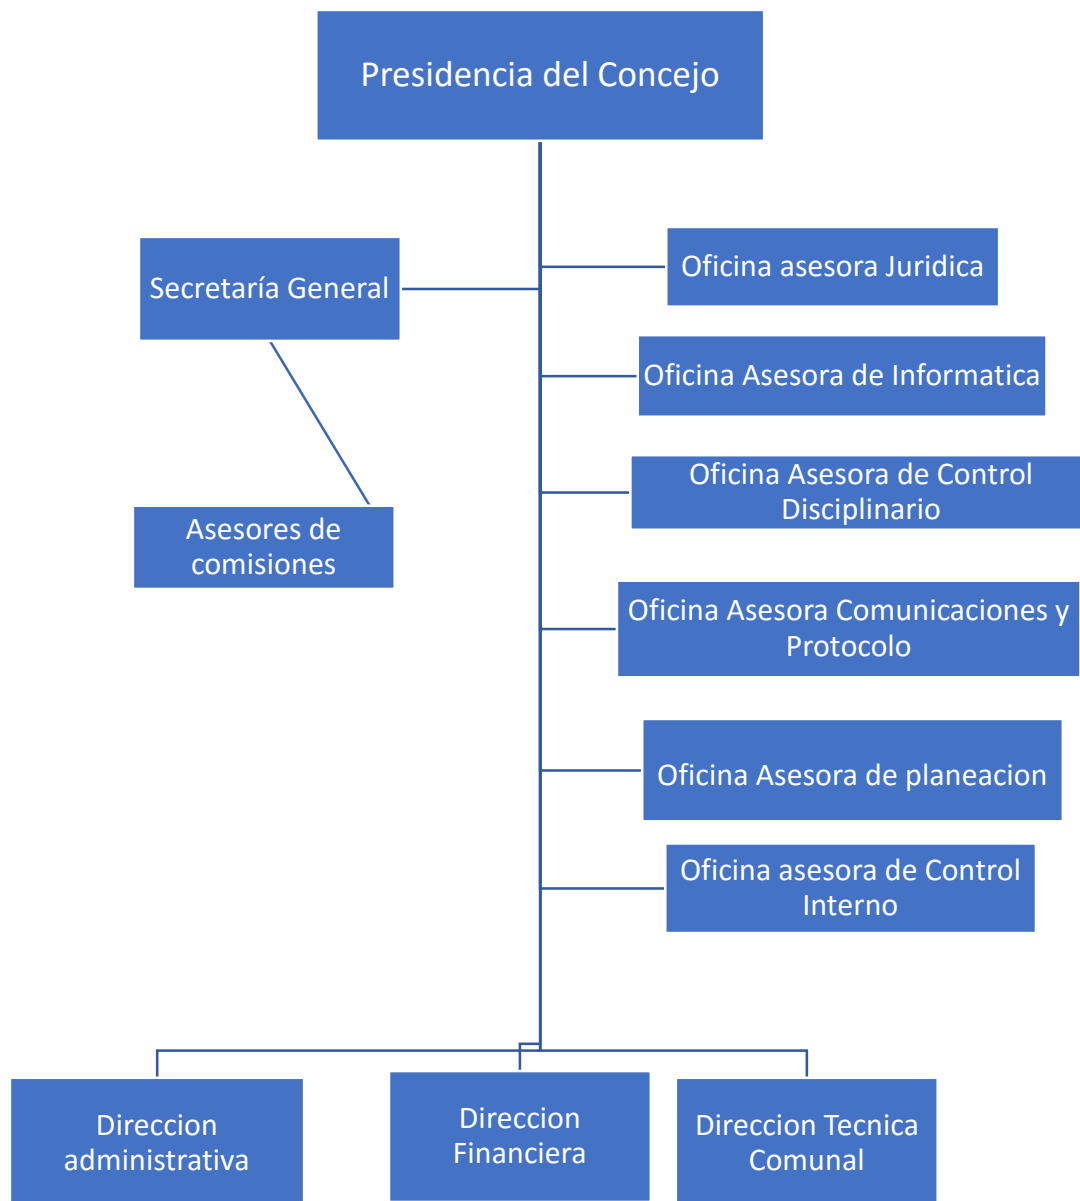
Presidencia del Concejo

Secretaría General

Asesores de comisiones

Oficina asesora Juridica

Oficina Asesora de Informatica

Oficina Asesora de Control Disciplinario

Oficina Asesora Comunicaciones y Protocolo

Oficina Asesora de planeacion

Oficina asesora de Control Interno

Direccion administrativa

Direccion Financiera

Direccion Tecnica Comunal